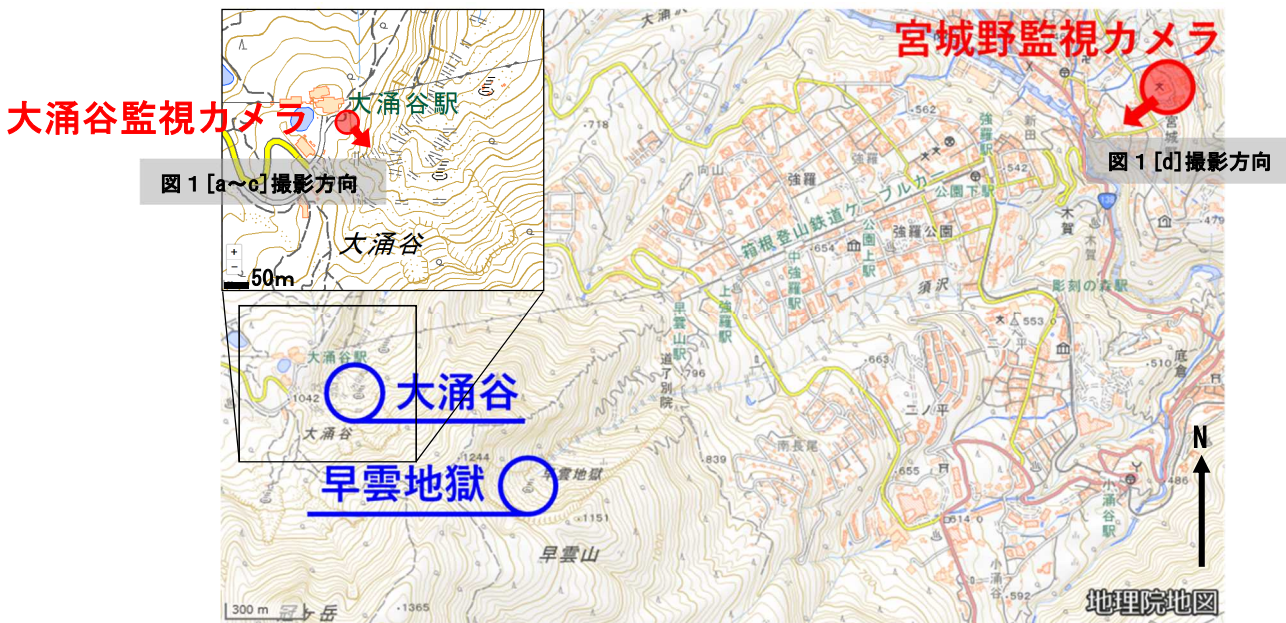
宮城野監視カメラ
図１[d]撮影方向
大涌谷監視カメラ
大涌谷駅
図１[a～c]撮影方向
大涌谷
50m
大涌谷駅
大涌谷
1042
大涌谷
早雲地獄
1244
早雲地獄
1151
早雲山
300 m
1365
大涌
718
562
新田
強羅駅
542
強羅
強羅
公園下駅
箱根登山鉄道ケーブルカー
強羅公園
654
公園上駅
中強羅駅
上強羅駅
早雲山駅
道了別院
796
839
663
須沢
彫刻の森駅
553
二ノ平
二ノ平
木賀
479
510
底倉
南長尾
655
614
小涌谷駅
小涌谷
592
486
N
地理院地図